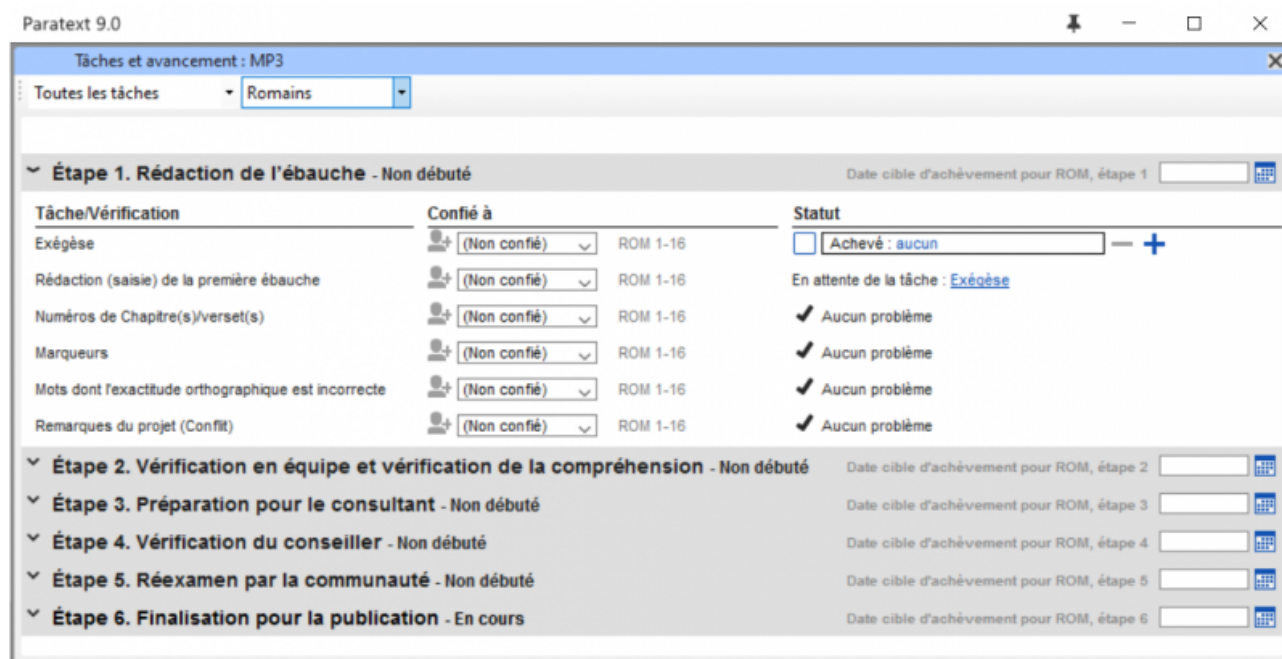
Paratext 9.0

Tâches et avancement : MP3

Toutes les tâches
Romains

Étape 1. Rédaction de l'ébauche - Non débuté
Date cible d'achèvement pour ROM, étape 1

| Tâche/Vérification | Confié à | | Statut |
|---|---|---|---|
| Exégèse | (Non confié) | ROM 1-16 | Achevé : aucun |
| Rédaction (saisie) de la première ébauche | (Non confié) | ROM 1-16 | En attente de la tâche : Exégèse |
| Numéros de Chapitre(s)/verset(s) | (Non confié) | ROM 1-16 | Aucun problème |
| Marqueurs | (Non confié) | ROM 1-16 | Aucun problème |
| Mots dont l'exactitude orthographique est incorrecte | (Non confié) | ROM 1-16 | Aucun problème |
| Remarques du projet (Conflit) | (Non confié) | ROM 1-16 | Aucun problème |

Étape 2. Vérification en équipe et vérification de la compréhension - Non débuté
Date cible d'achèvement pour ROM, étape 2

Étape 3. Préparation pour le consultant - Non débuté
Date cible d'achèvement pour ROM, étape 3

Étape 4. Vérification du conseiller - Non débuté
Date cible d'achèvement pour ROM, étape 4

Étape 5. Réexamen par la communauté - Non débuté
Date cible d'achèvement pour ROM, étape 5

Étape 6. Finalisation pour la publication - En cours
Date cible d'achèvement pour ROM, étape 6